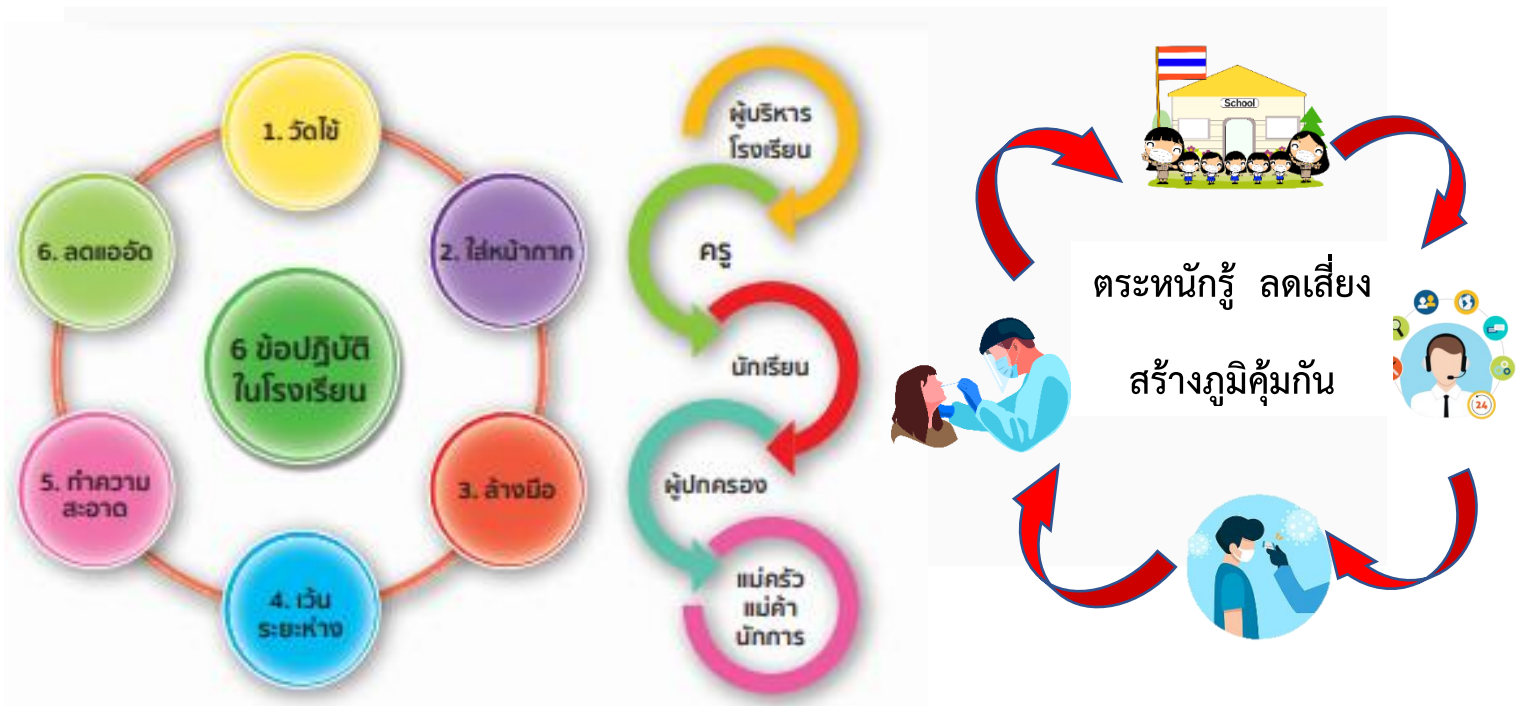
1. วัดไข้

6. ลดแออัด

2. ใส่หน้ากาก

6 ข้อปฏิบัติ ในโรงเรียน

5. ทำความสะอาด

3. ล้างมือ

4. เว้นระยะห่าง

ผู้บริหารโรงเรียน

ครู

นักเรียน

ผู้ปกครอง

แม่ครัว แม่ค้า นักการ

School

ตระหนักรู้ ลดเสี่ยง

สร้างภูมิคุ้มกัน

24